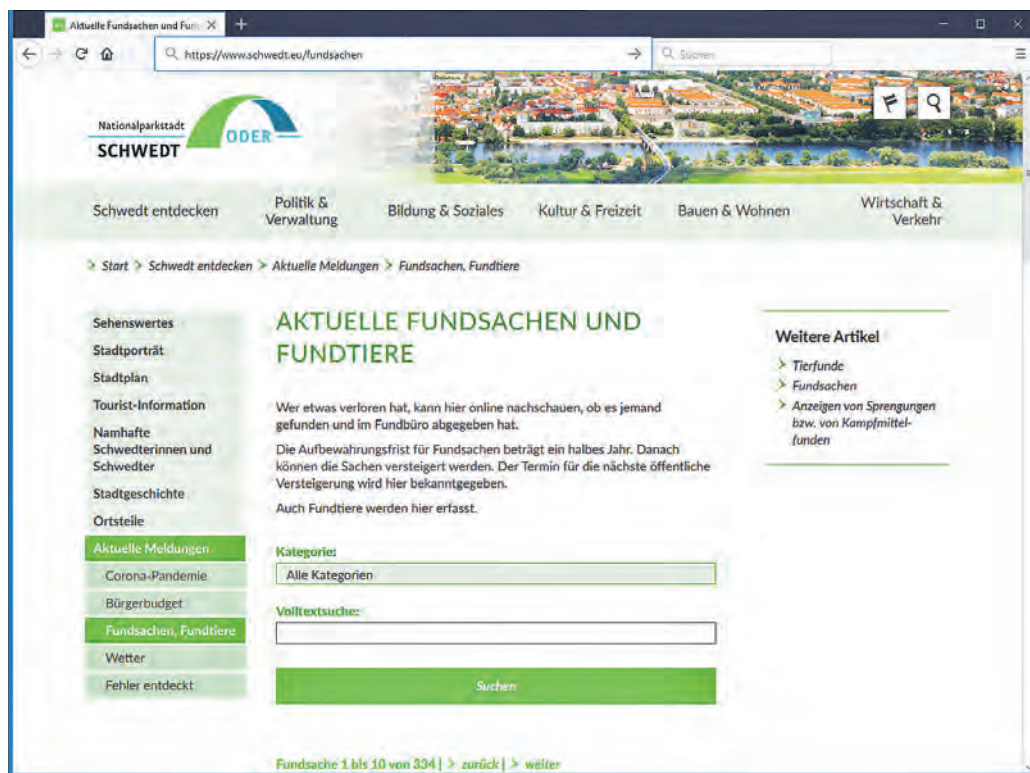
Aktuelle Fundsachen und Fun X +

https://www.schwedt.eu/fundsachen

Suchen

Nationalparkstadt SCHWEDT ODER

Schwedt entdecken
Politik & Verwaltung
Bildung & Soziales
Kultur & Freizeit
Bauen & Wohnen
Wirtschaft & Verkehr

> Start > Schwedt entdecken > Aktuelle Meldungen > Fundsachen, Fundtiere

Sehenswertes
Stadtporträt
Stadtplan
Tourist-Information
Namhafte Schwedterinnen und Schwedter
Stadtgeschichte
Ortsteile
Aktuelle Meldungen
Corona-Pandemie
Bürgerbudget
Fundsachen, Fundtiere
Wetter
Fehler entdeckt

AKTUELLE FUNDSACHEN UND FUNDTIERE

Wer etwas verloren hat, kann hier online nachschauen, ob es jemand gefunden und im Fundbüro abgegeben hat.

Die Aufbewahrungsfrist für Fundsachen beträgt ein halbes Jahr. Danach können die Sachen versteigert werden. Der Termin für die nächste öffentliche Versteigerung wird hier bekanntgegeben.

Auch Fundtiere werden hier erfasst.

Kategorie:
Alle Kategorien

Volltextsuche:

Suchen

Fundsache 1 bis 10 von 334 | > zurück | > weiter

Weitere Artikel
> Tierfunde
> Fundsachen
> Anzeigen von Sprengungen bzw. von Kampfmittelfunden